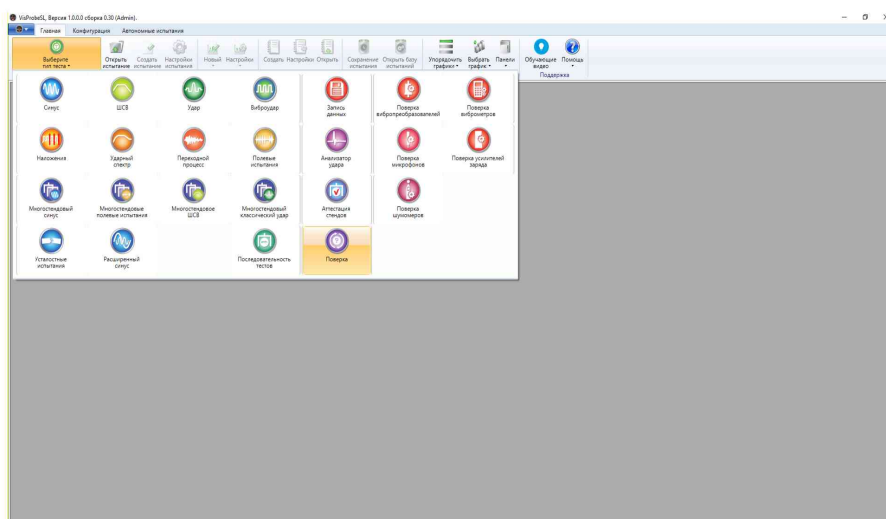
VisProbeSL, Версия 1.0.0.0 сборка 0.30 (Admin).

Главная Конфигурация Автономные испытания

Выберите тип теста
Открыть испытание
Создать испытание
Настройки испытания
Новый
Настройки
Создать
Настройки
Открыть
Сохранение испытания
Открыть базу испытаний
Упорядочить графики
Выбрать график
Панели
Обучающие видео
Помощь
Поддержка

Синус
ШСВ
Удар
Виброудар
Запись данных
Поверка вибропреобразователей
Поверка виброметров
Наложения
Ударный спектр
Переходной процесс
Полевые испытания
Анализатор удара
Поверка микрофонов
Поверка усилителей заряда
Многостендовый синус
Многостендовые полевые испытания
Многостендовое ШСВ
Многостендовый классический удар
Аттестация стендов
Поверка шумомеров
Усталостные испытания
Расширенный синус
Последовательность тестов
Поверка